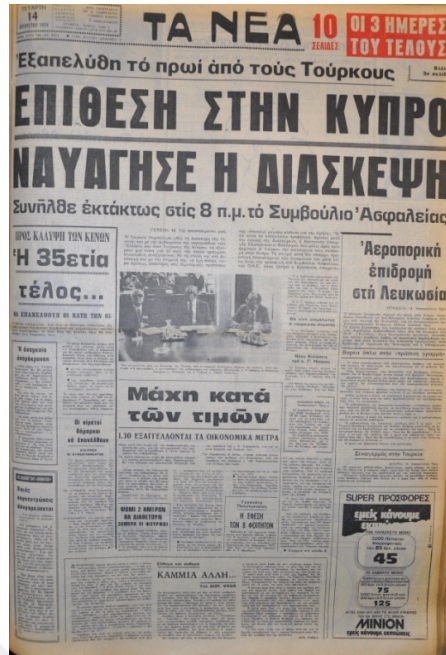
14
ΤΑ ΝΕΑ
10 ΣΕΛΙΔΕΣ
ΟΙ 3 ΗΜΕΡΕΣ ΤΟΥ ΤΕΛΟΥΣ
Ἐξαπελύθη τὸ πρωὶ ἀπὸ τοὺς Τούρκους
ΕΠΙΘΕΣΗ ΣΤΗΝ ΚΥΠΡΟ
ΝΑΥΑΓΗΣΕ Η ΔΙΑΣΚΕΨΗ
Συνῆλθε ἐκτάκτως στὶς 8 π.μ. τὸ Συμβούλιο Ἀσφαλείας
ΠΡΟΣ ΚΑΛΥΨΗ ΤΩΝ ΚΕΝΩΝ
Ἡ 35ετία τέλος...
ΟΙ ΕΠΑΝΕΛΘΟΝΤΕΣ ΟΙ ΚΑΤΩ ΤΩΝ 65
Ἀεροπορικὴ ἐπιδρομὴ στὴ Λευκωσία
Μάχη κατὰ τῶν τιμῶν
1.10 ΕΞΑΓΓΕΛΛΟΝΤΑΙ ΤΑ ΟΙΚΟΝΟΜΙΚΑ ΜΕΤΡΑ
ΚΑΜΜΙΑ ΑΛΛΗ...
Η ΣΚΕΨΗ ΤΩΝ Β ΦΟΙΤΗΤΩΝ
SUPER ΠΡΟΣΦΟΡΕΣ
45
75
125
ΜΙΝΙΟΝ
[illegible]